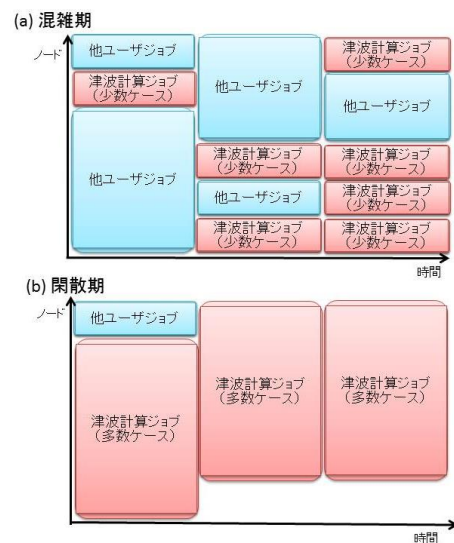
(a) 混雑期

ノード

他ユーザジョブ

津波計算ジョブ（少数ケース）

他ユーザジョブ

他ユーザジョブ

津波計算ジョブ（少数ケース）

他ユーザジョブ

津波計算ジョブ（少数ケース）

他ユーザジョブ

津波計算ジョブ（少数ケース）

津波計算ジョブ（少数ケース）

津波計算ジョブ（少数ケース）

津波計算ジョブ（少数ケース）

時間

(b) 閑散期

ノード

他ユーザジョブ

津波計算ジョブ（多数ケース）

津波計算ジョブ（多数ケース）

津波計算ジョブ（多数ケース）

時間